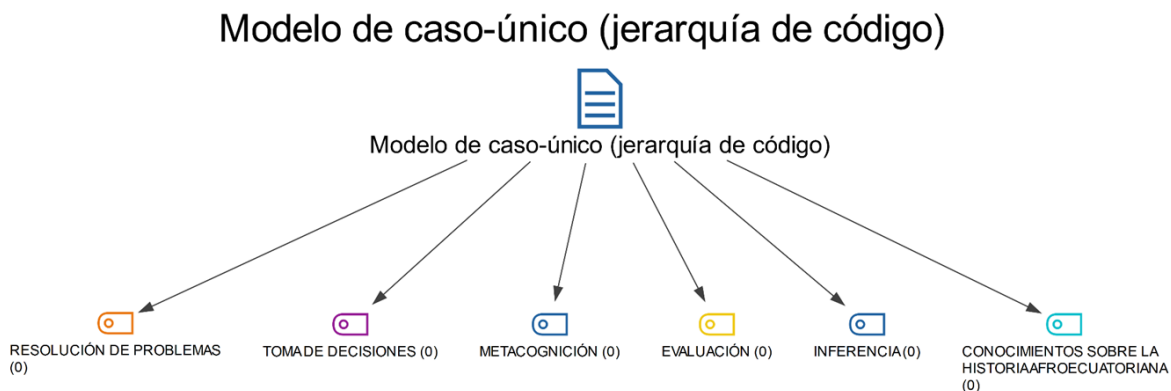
Modelo de caso-único (jerarquía de código)

Modelo de caso-único (jerarquía de código)

RESOLUCIÓN DE PROBLEMAS (0)

TOMA DE DECISIONES (0)

METACOGNICIÓN (0)

EVALUACIÓN (0)

INFERENCIA (0)

CONOCIMIENTOS SOBRE LA HISTORIA AFROECUATORIANA (0)